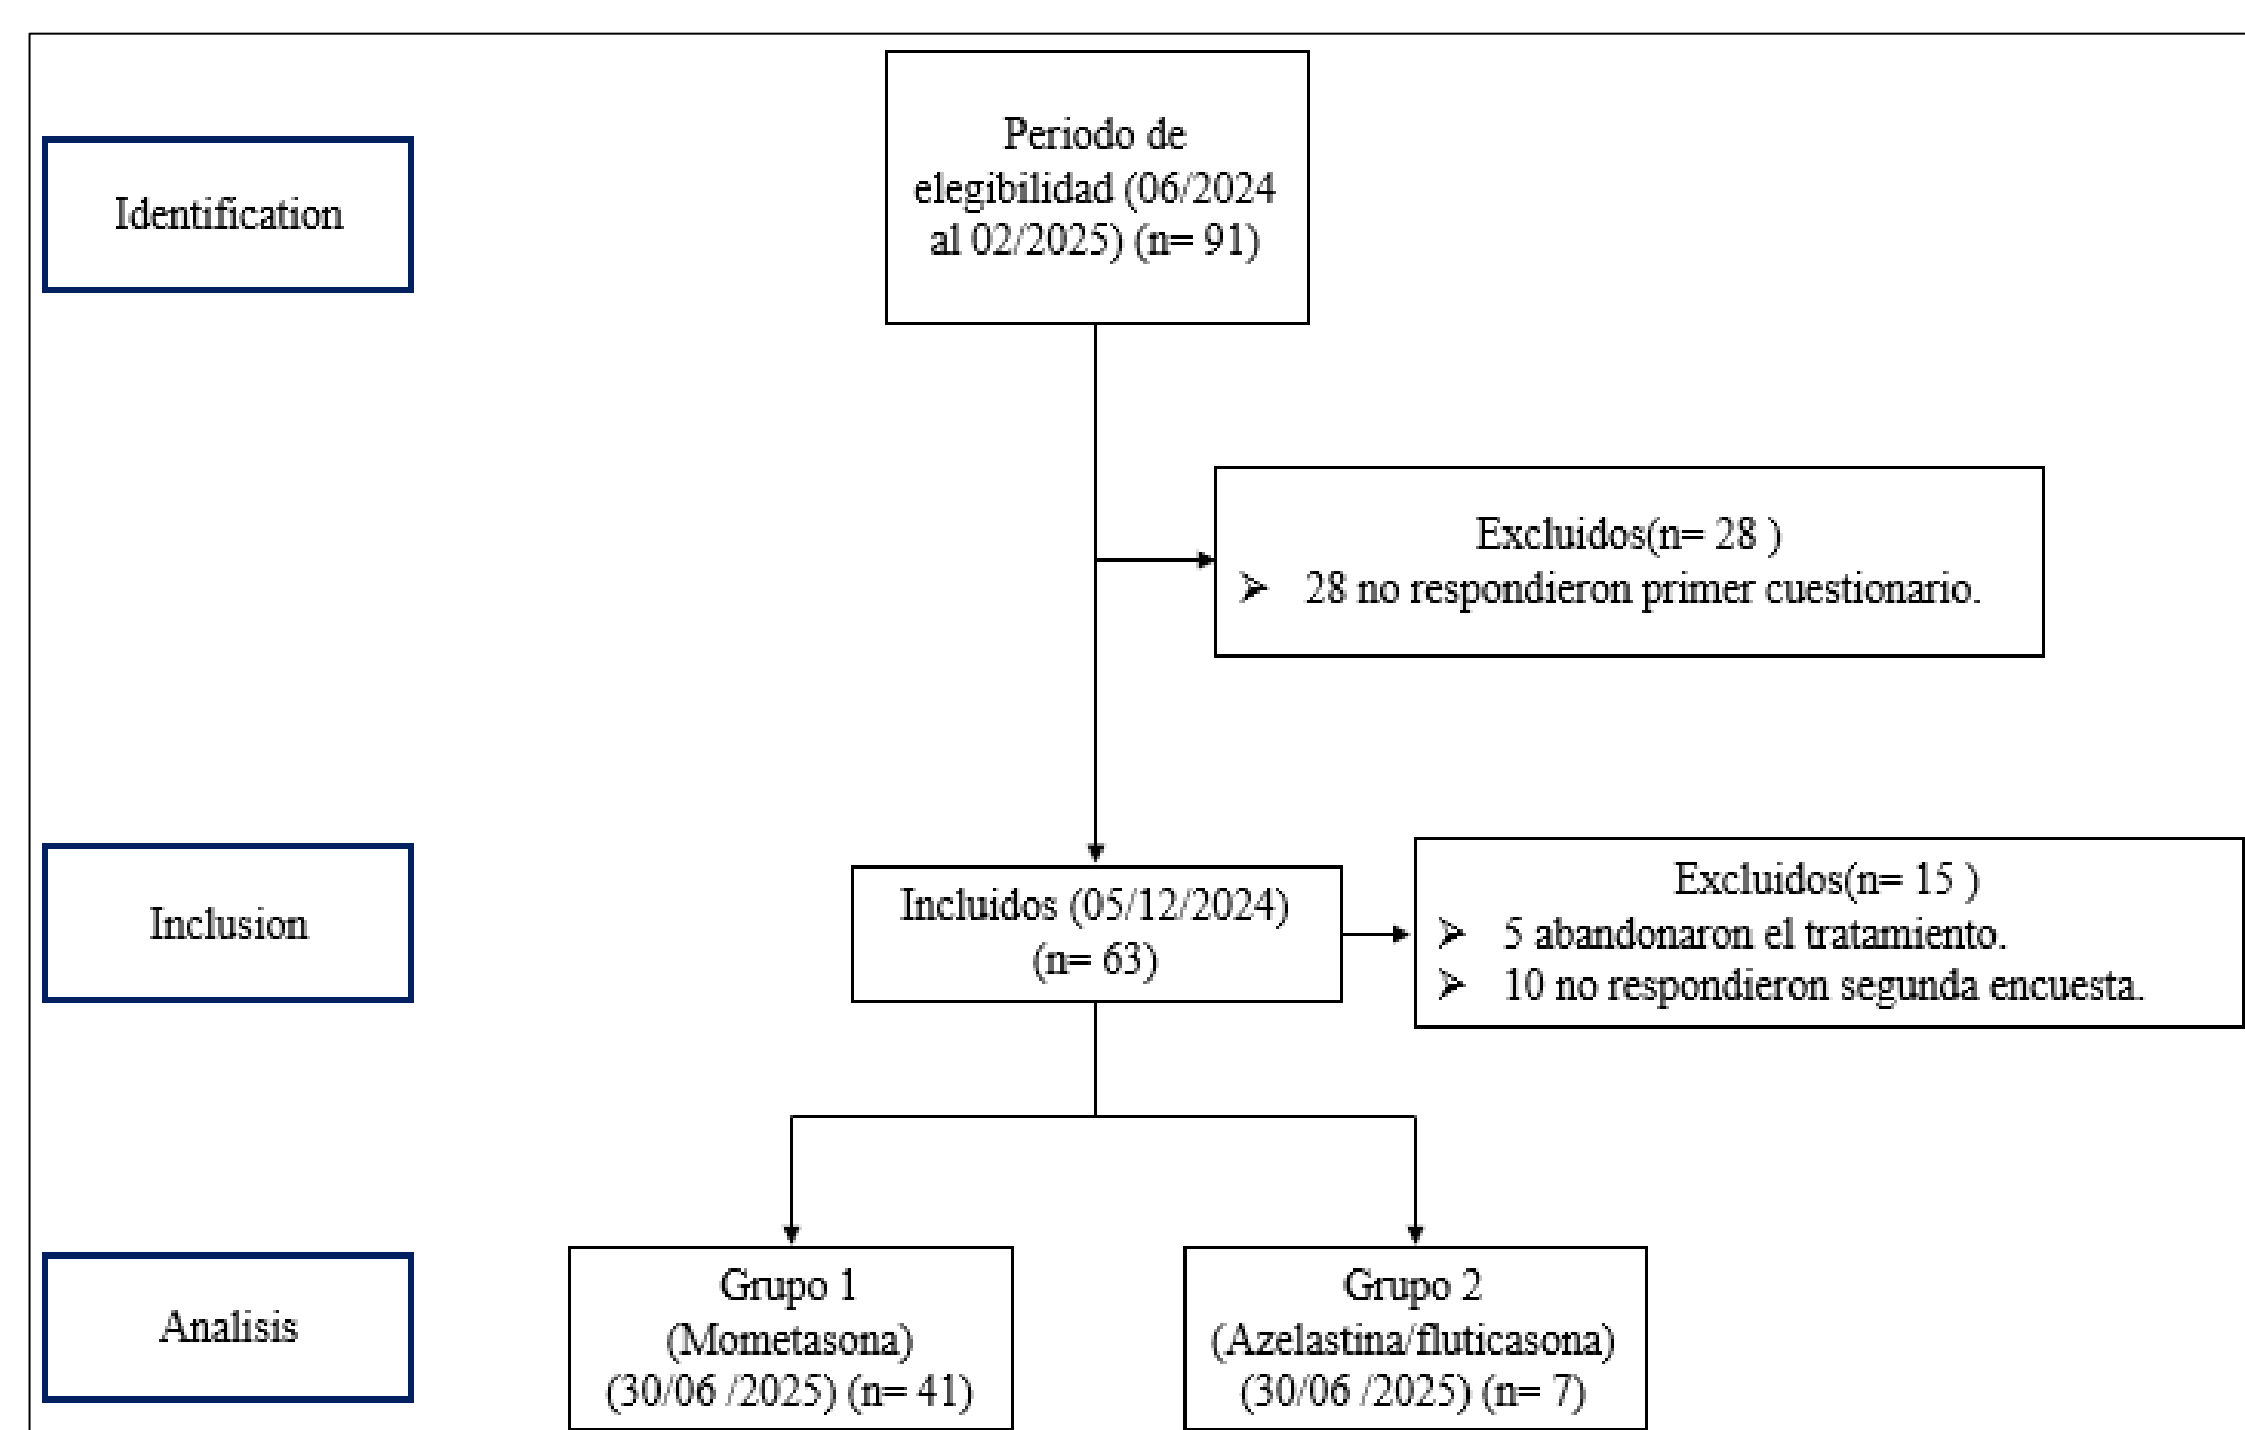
Identification

Periodo de elegibilidad (06/2024 al 02/2025) (n= 91)

Excluidos(n= 28 )
➢ 28 no respondieron primer cuestionario.

Inclusion

Incluidos (05/12/2024) (n= 63)

Excluidos(n= 15 )
➢ 5 abandonaron el tratamiento.
➢ 10 no respondieron segunda encuesta.

Analisis

Grupo 1 (Mometasona) (30/06 /2025) (n= 41)

Grupo 2 (Azelastina/fluticasona) (30/06 /2025) (n= 7)